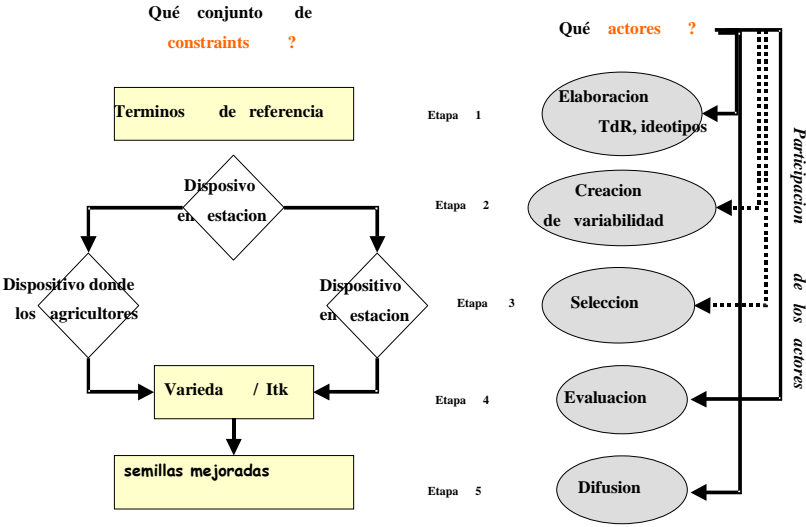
Qué conjunto de constraints ?

Qué actores ?

Terminos de referencia

Etapa 1

Elaboracion TdR, ideotipos

Disposivo en estacion

Etapa 2

Creacion de variabilidad

Dispositivo donde los agricultores

Dispositivo en estacion

Etapa 3

Seleccion

Varieda / Itk

Etapa 4

Evaluacion

semillas mejoradas

Etapa 5

Difusion

Participacion de los actores